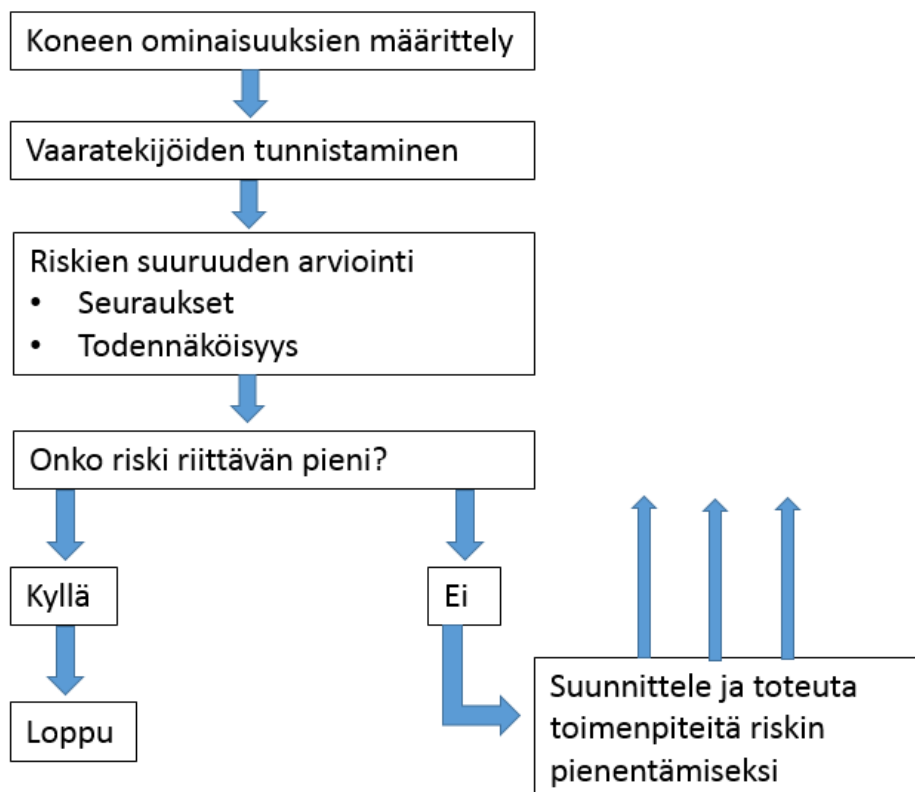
Koneen ominaisuuksien määrittely

Vaaratekijöiden tunnistaminen

Riskien suuruuden arviointi
• Seuraukset
• Todennäköisyys

Onko riski riittävän pieni?

Kyllä

Ei

Loppu

Suunnittele ja toteuta toimenpiteitä riskin pienentämiseksi